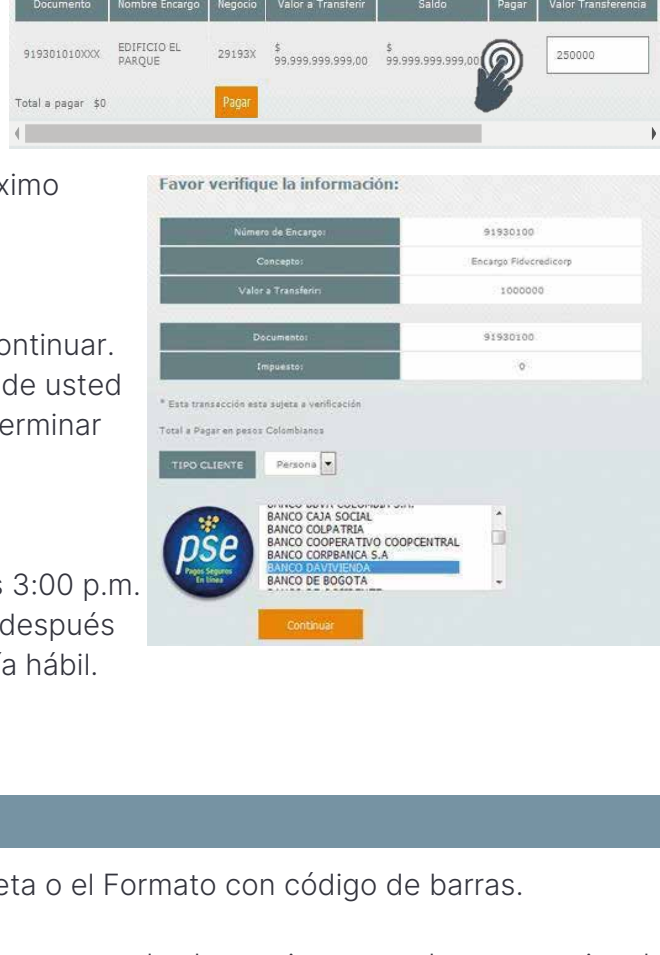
| Documento | Nombre Encargo | Negocio | Valor a Transferir | Saldo | Pagar | Valor Transferencia |
|---|---|---|---|---|---|---|
| 919301010XXX | EDIFICIO EL PARQUE | 29193X | $ 99.999.999.999,00 | $ 99.999.999.999,00 | | 250000 |

Total a pagar $0

Pagar

ximo

ontinuar.

de usted

erminar

s 3:00 p.m.

después

ía hábil.

Favor verifique la información:

| | |
|---|---|
| Número de Encargo: | 91930100 |
| Concepto: | Encargo Fiducredicorp |
| Valor a Transferir: | 1000000 |

| | |
|---|---|
| Documento: | 91930100 |
| Impuesto: | 0 |

* Esta transacción esta sujeta a verificación

Total a Pagar en pesos Colombianos

TIPO CLIENTE Persona

pse Pagos Seguros En línea

BANCO CAJA SOCIAL
BANCO COLPATRIA
BANCO COOPERATIVO COOPCENTRAL
BANCO CORPBANCA S.A
BANCO DAVIVIENDA
BANCO DE BOGOTA

Continuar

eta o el Formato con código de barras.